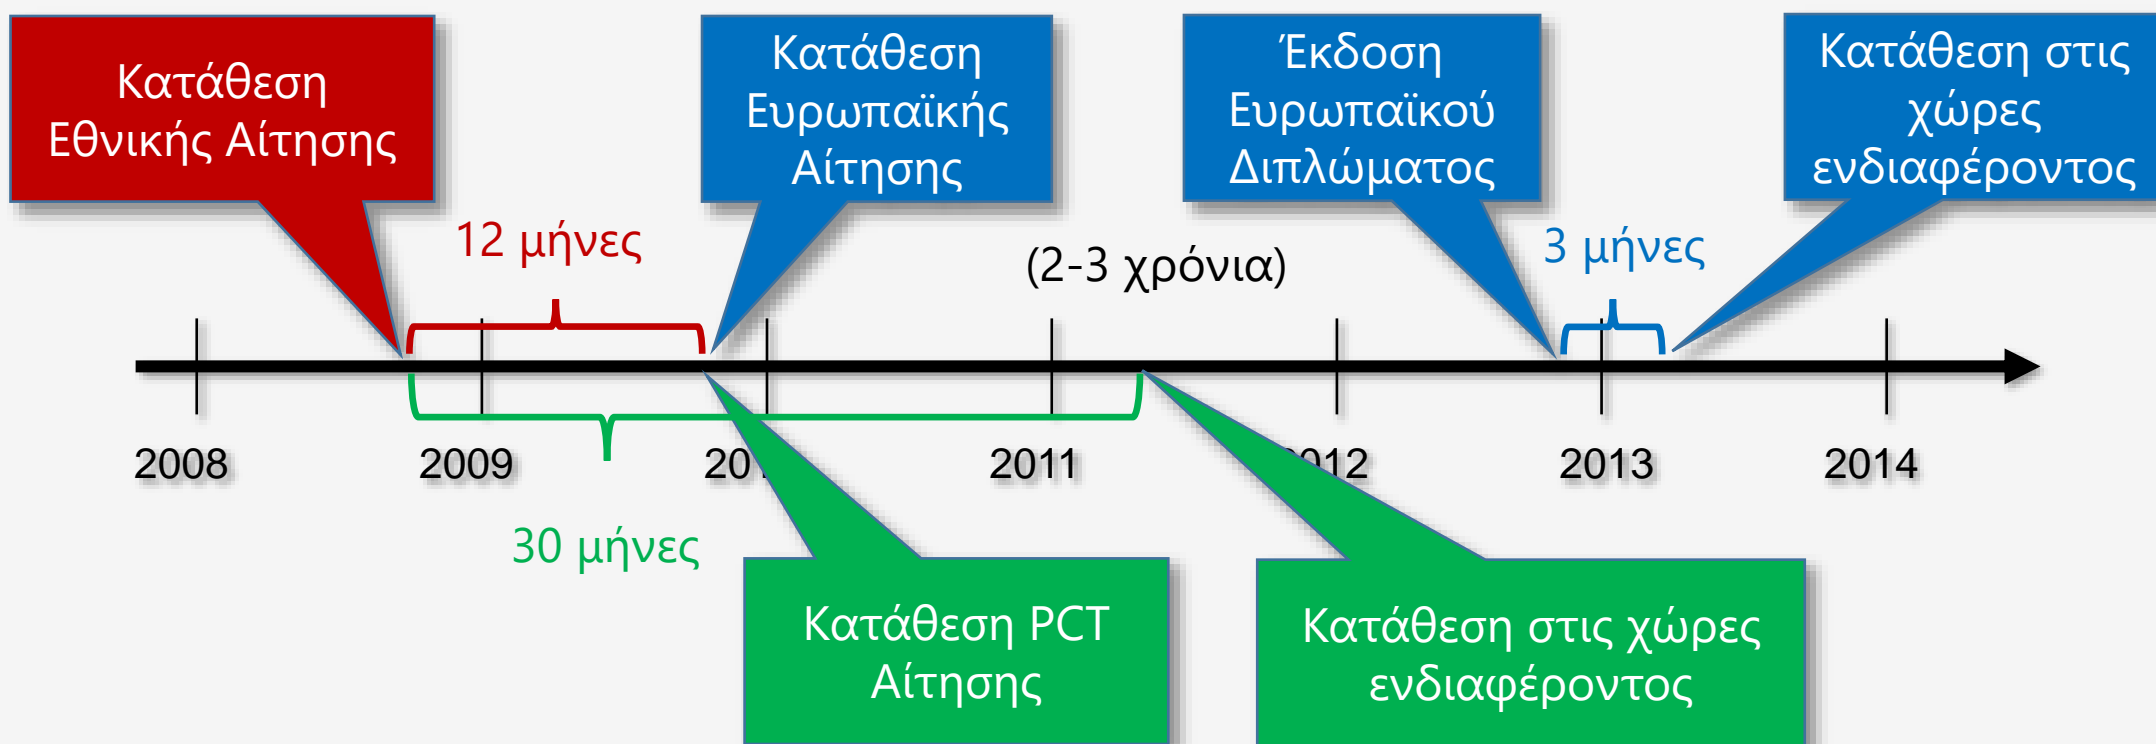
Κατάθεση Εθνικής Αίτησης

Κατάθεση Ευρωπαϊκής Αίτησης

Έκδοση Ευρωπαϊκού Διπλώματος

Κατάθεση στις χώρες ενδιαφέροντος

12 μήνες

(2-3 χρόνια)

3 μήνες

2008

2009

20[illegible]

2011

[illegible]012

2013

2014

30 μήνες

Κατάθεση PCT Αίτησης

Κατάθεση στις χώρες ενδιαφέροντος